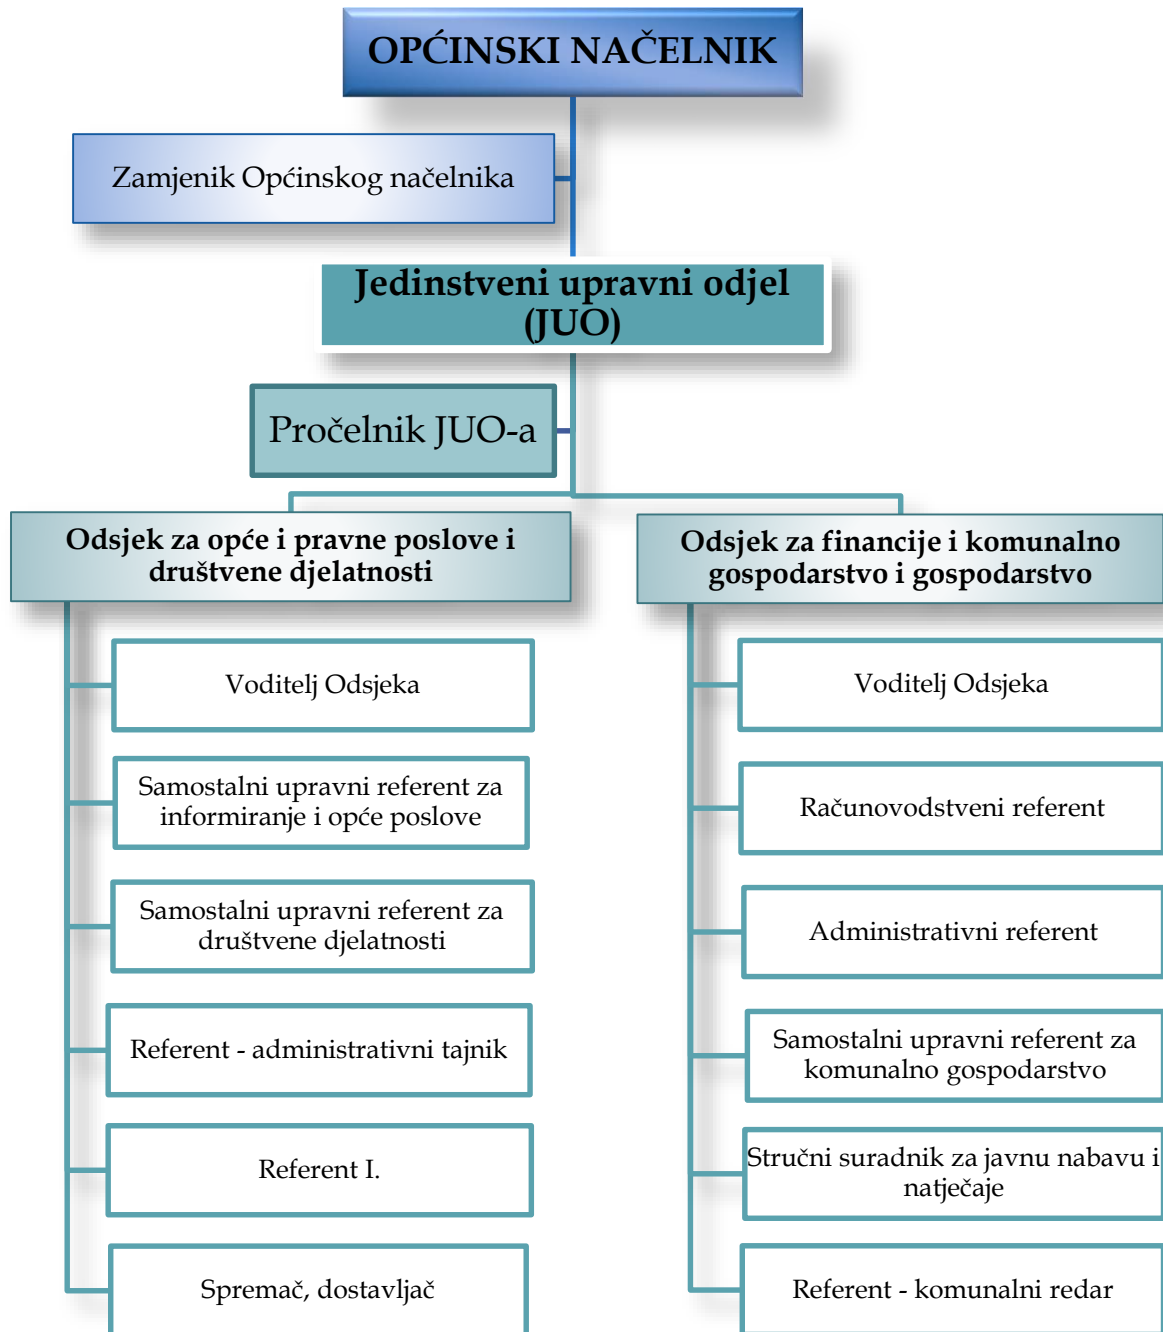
OPĆINSKI NAČELNIK

Zamjenik Općinskog načelnika

Jedinstveni upravni odjel (JUO)

Pročelnik JUO-a

Odsjek za opće i pravne poslove i društvene djelatnosti

Voditelj Odsjeka

Samostalni upravni referent za informiranje i opće poslove

Samostalni upravni referent za društvene djelatnosti

Referent - administrativni tajnik

Referent I.

Spremač, dostavljač

Odsjek za financije i komunalno gospodarstvo i gospodarstvo

Voditelj Odsjeka

Računovodstveni referent

Administrativni referent

Samostalni upravni referent za komunalno gospodarstvo

Stručni suradnik za javnu nabavu i natječaje

Referent - komunalni redar